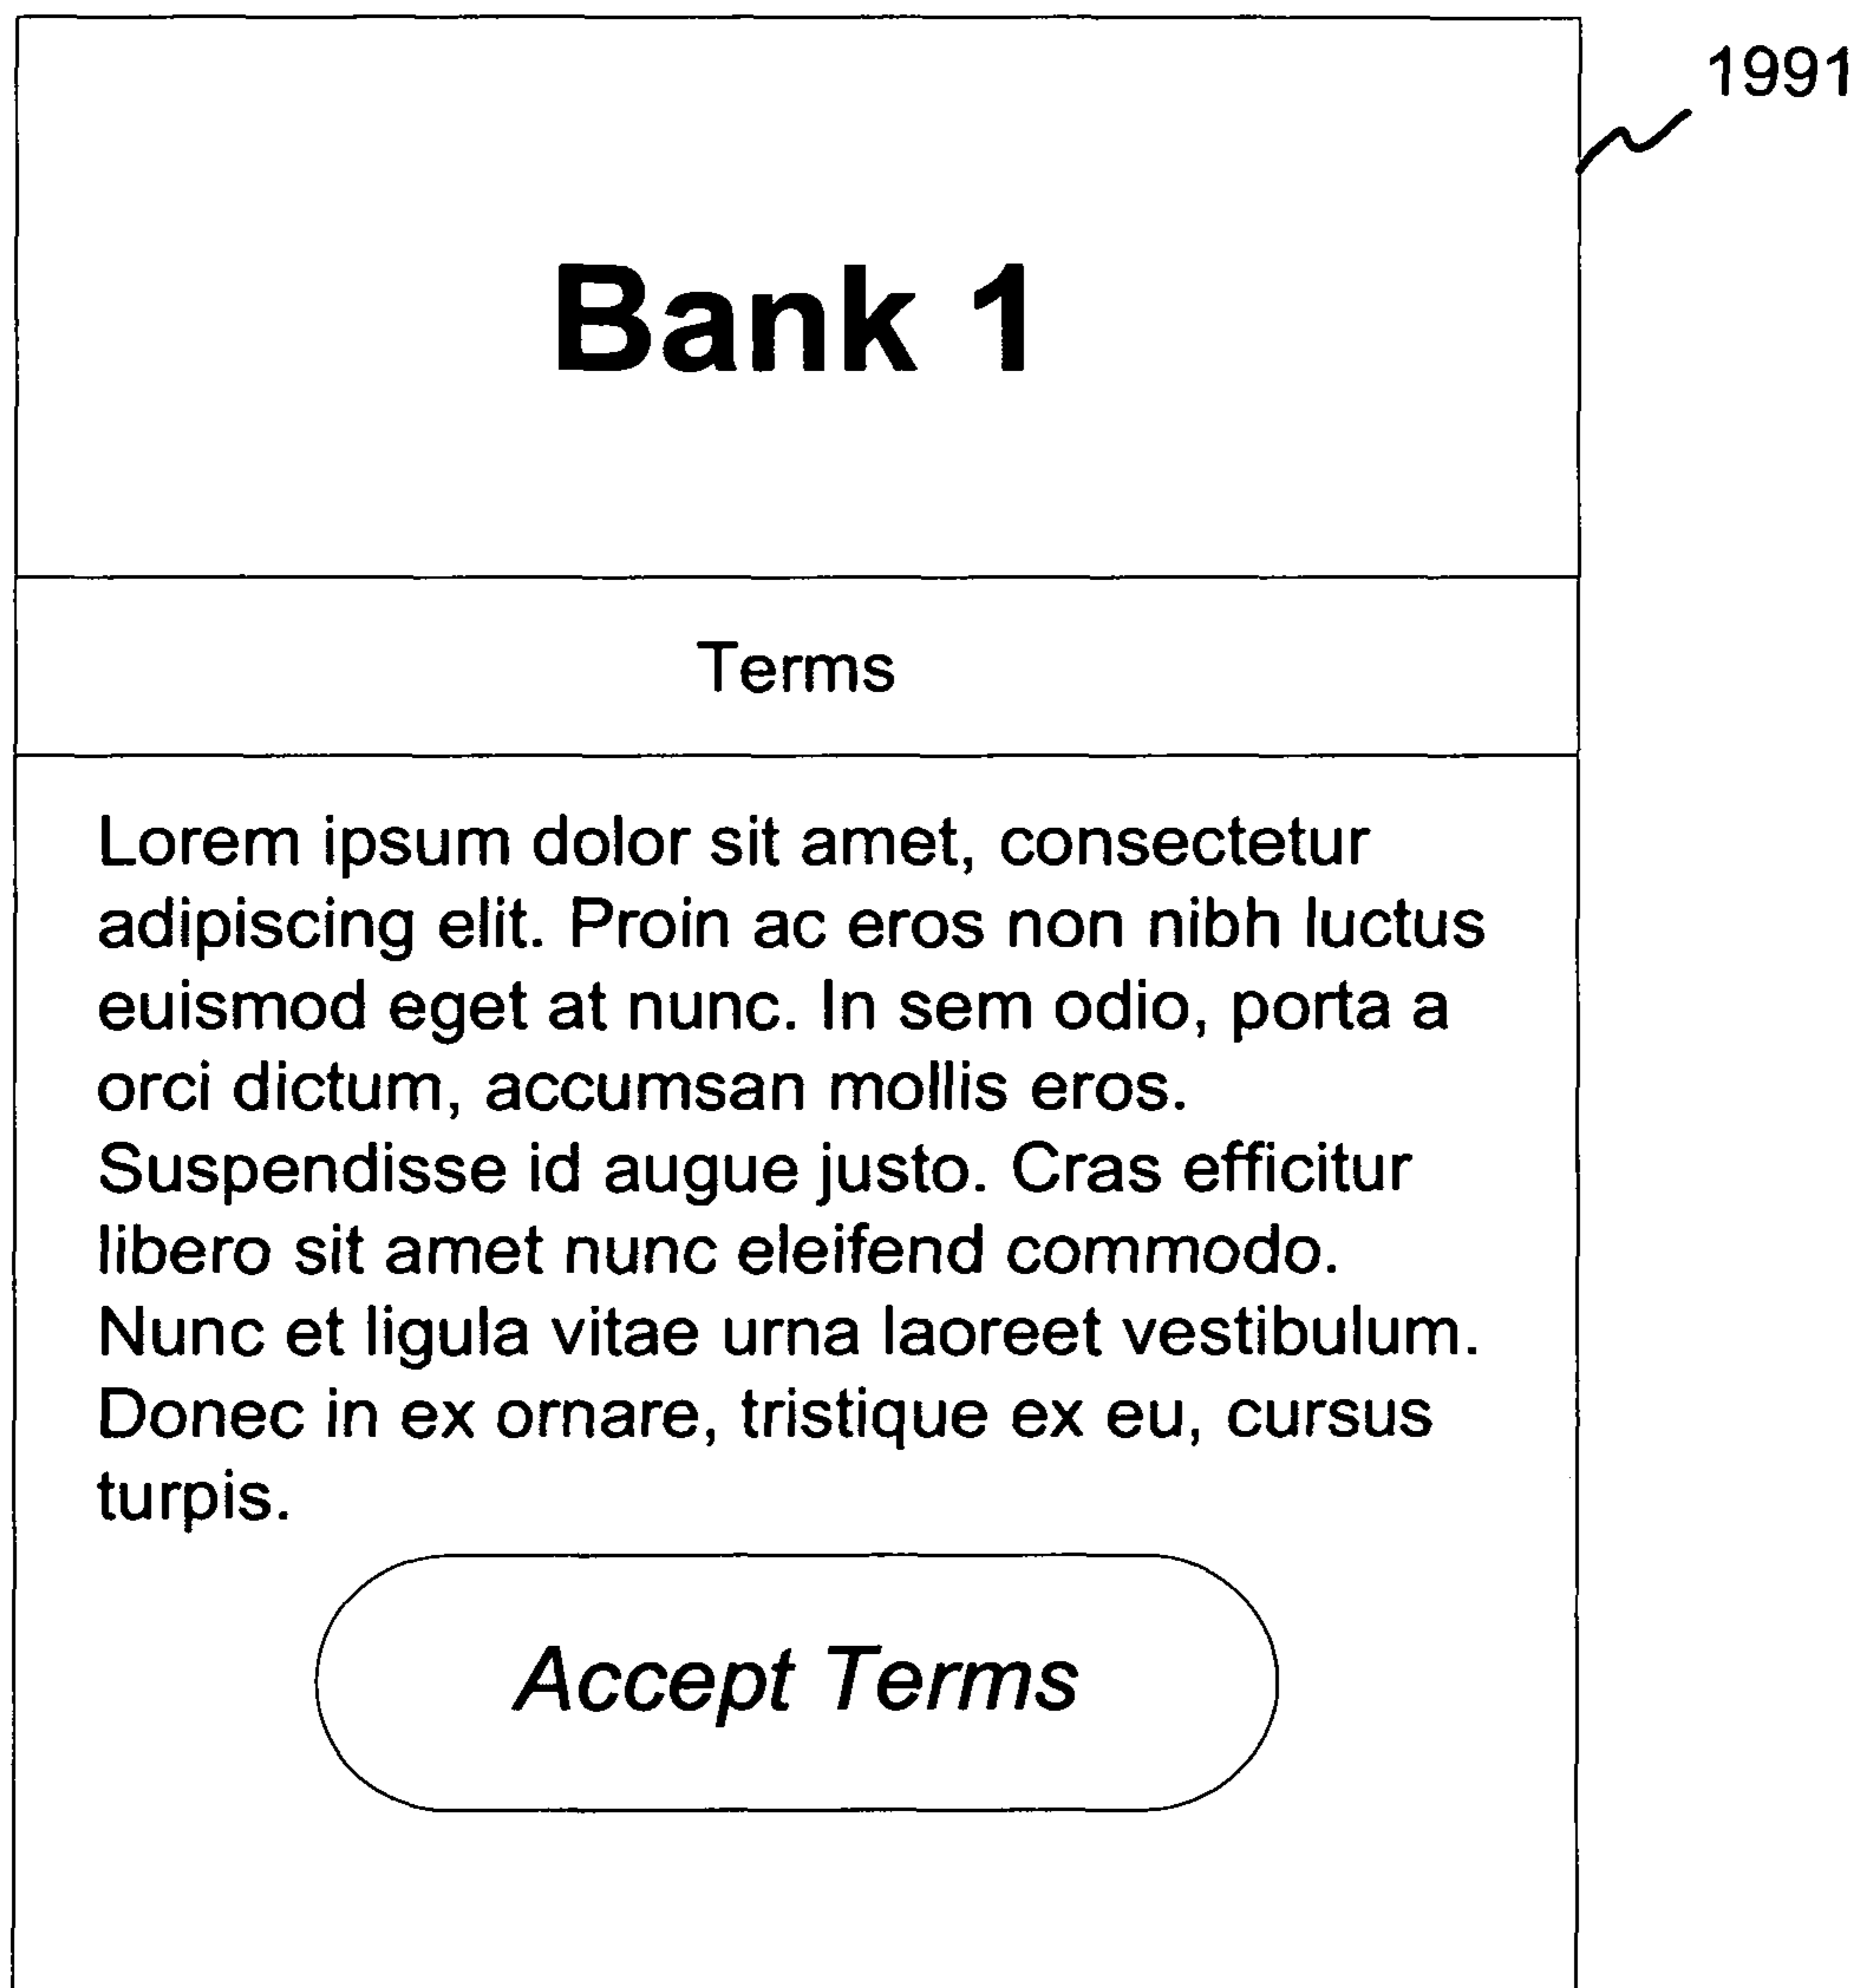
1991

Bank 1

Terms

Lorem ipsum dolor sit amet, consectetur adipiscing elit. Proin ac eros non nibh luctus euismod eget at nunc. In sem odio, porta a orci dictum, accumsan mollis eros. Suspendisse id augue justo. Cras efficitur libero sit amet nunc eleifend commodo. Nunc et ligula vitae urna laoreet vestibulum. Donec in ex ornare, tristique ex eu, cursus turpis.

Accept Terms